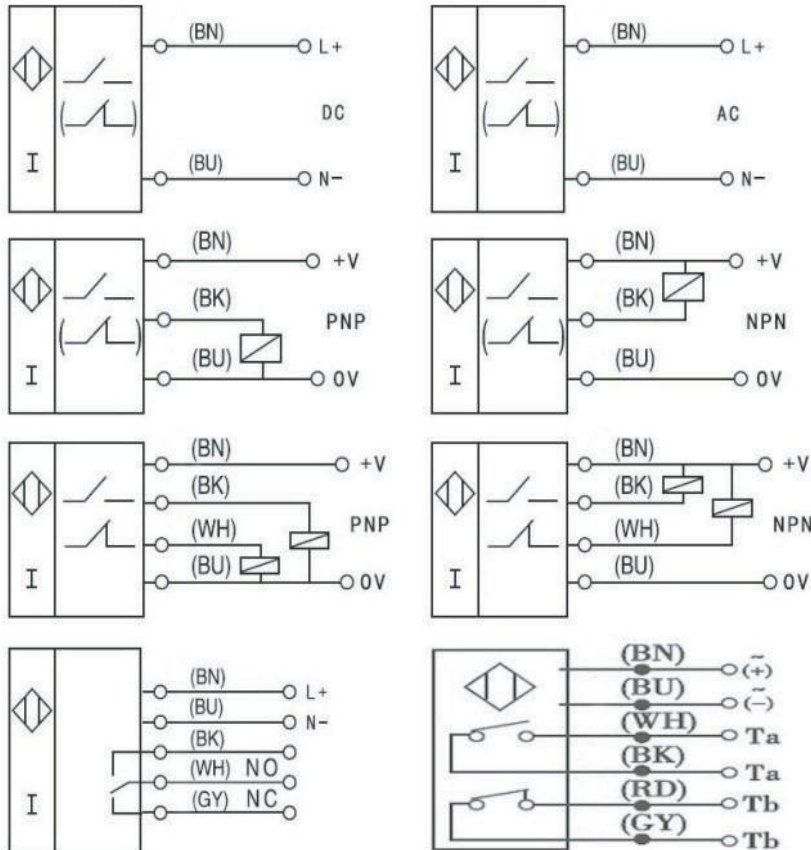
I
(BN)
L+
DC
(BU)
N-

I
(BN)
L+
AC
(BU)
N-

I
(BN)
+V
(BK)
PNP
(BU)
0V

I
(BN)
+V
(BK)
NPN
(BU)
0V

I
(BN)
+V
(BK)
PNP
(WH)
(BU)
0V

I
(BN)
+V
(BK)
NPN
(WH)
(BU)
0V

I
(BN)
L+
(BU)
N-
(BK)
(WH) NO
(GY) NC

(BN)
$(\tilde{+})$
(BU)
$(\tilde{-})$
(WH)
Ta
(BK)
Ta
(RD)
Tb
(GY)
Tb